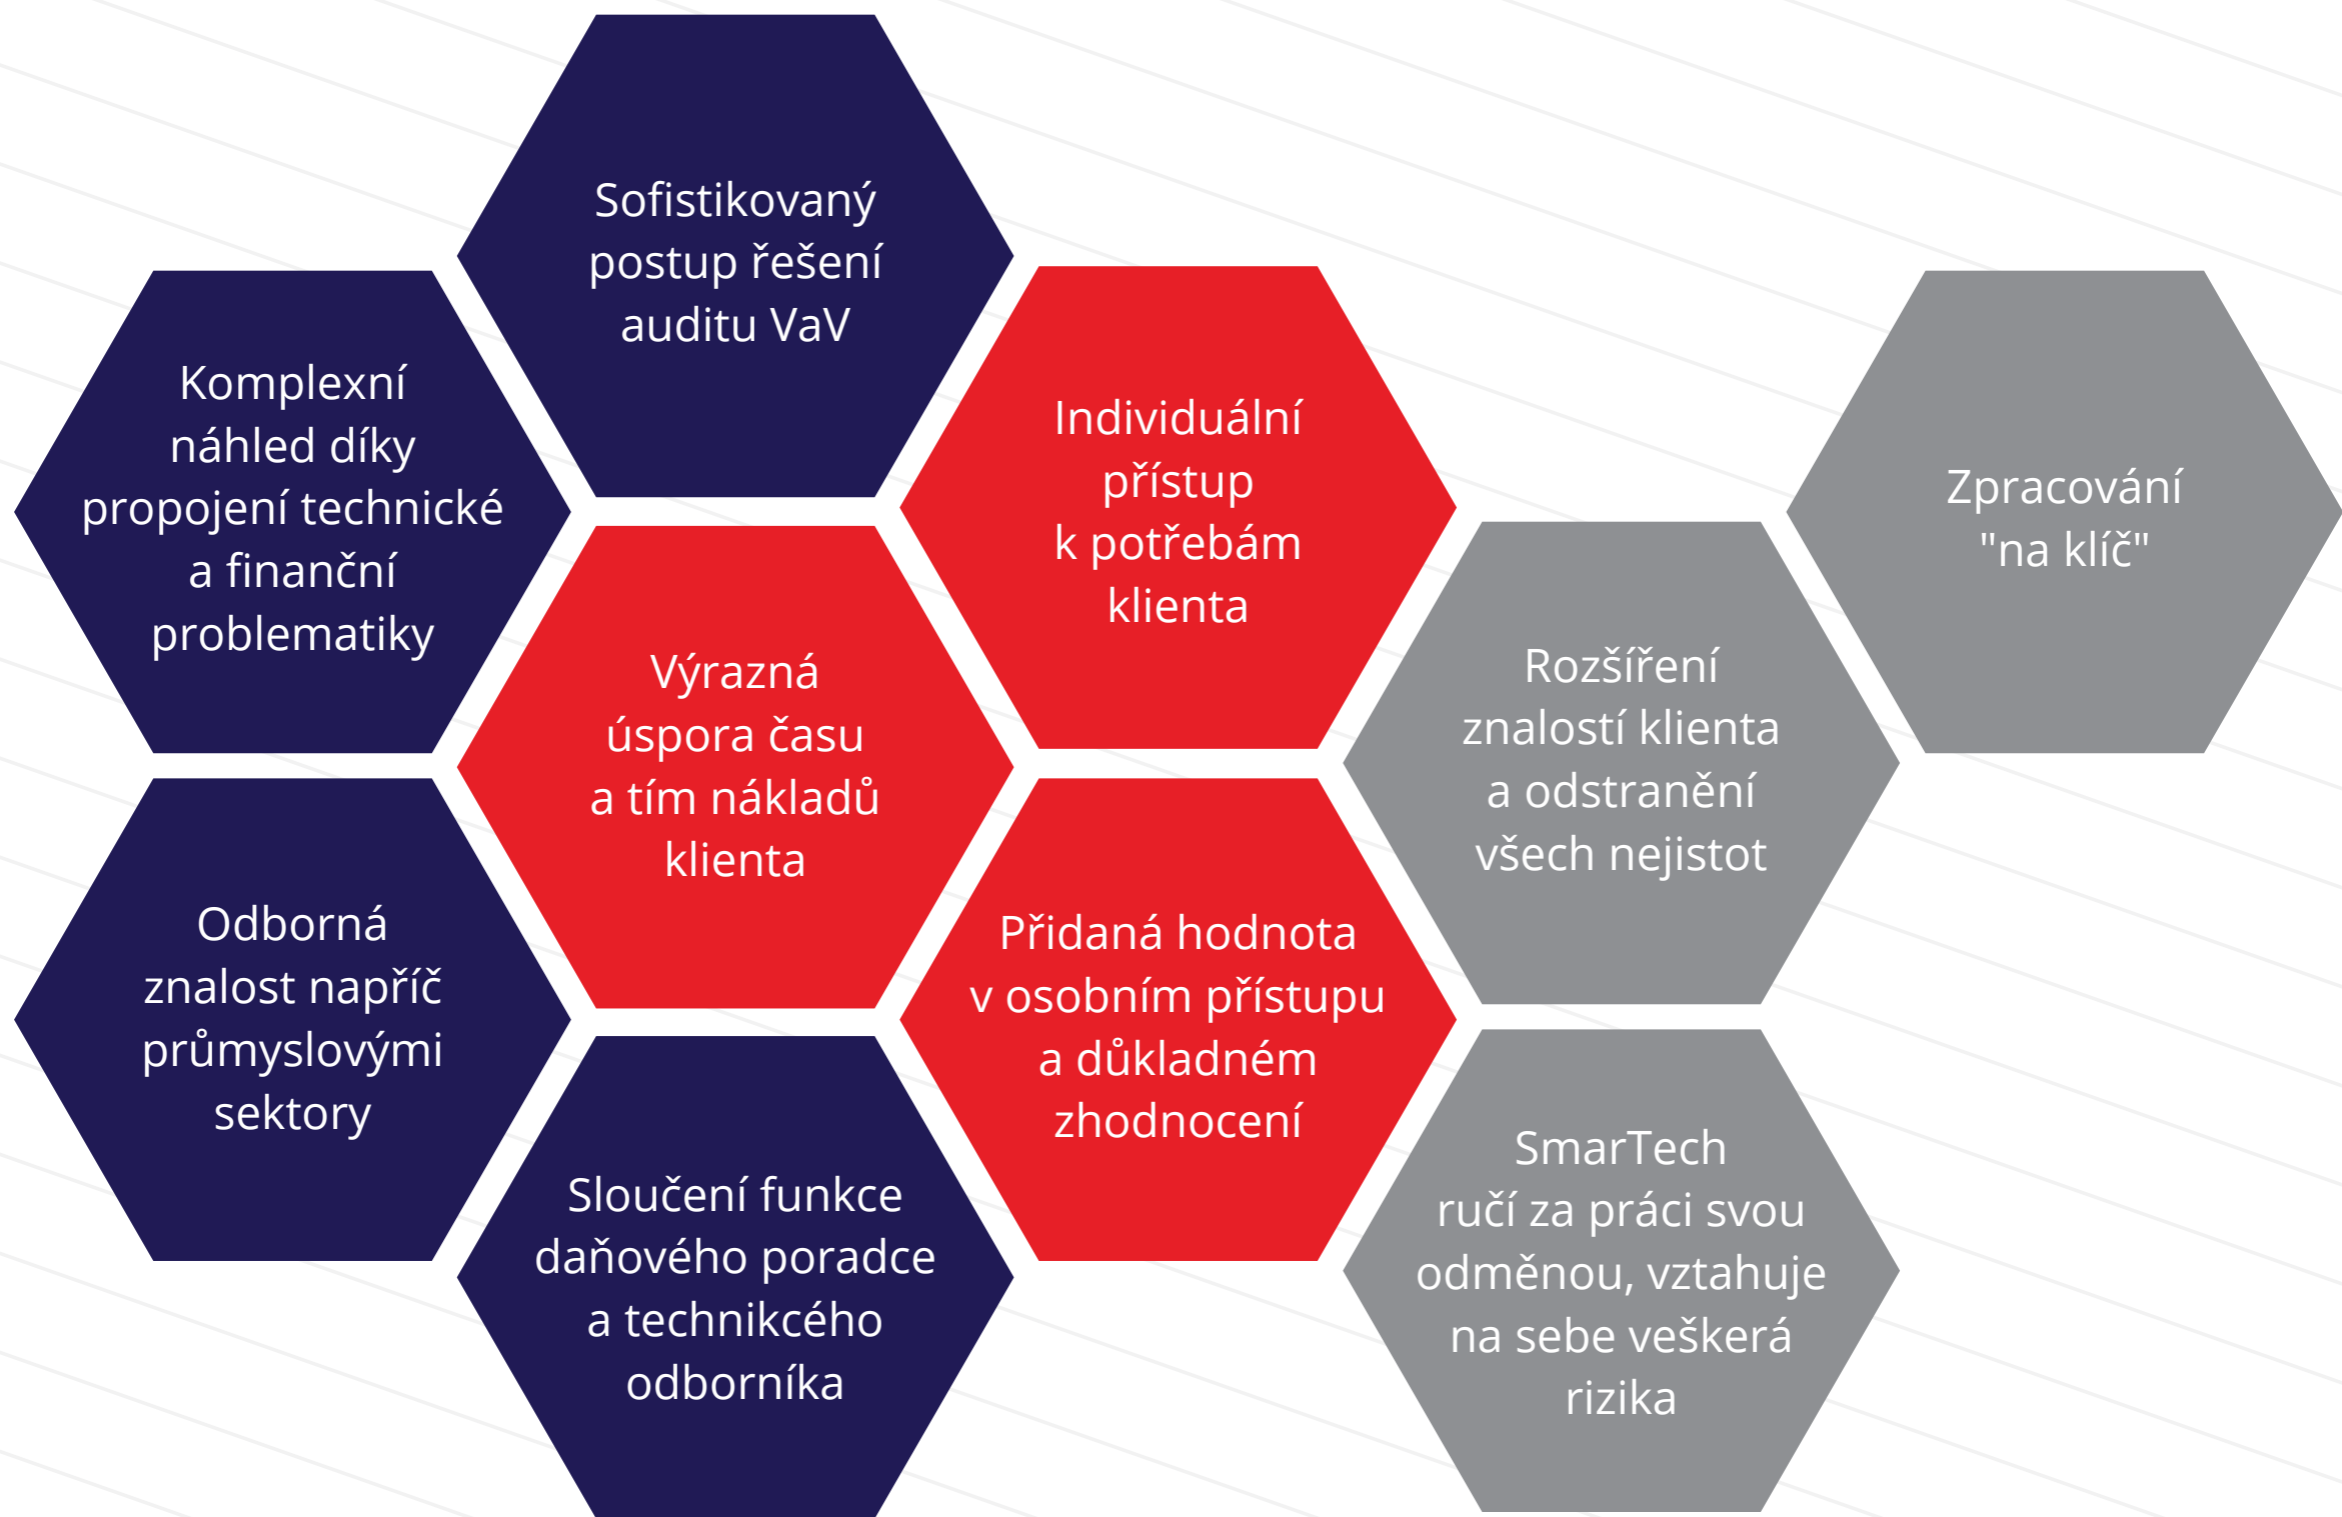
Sofistikovaný postup řešení auditu VaV

Komplexní náhled díky propojení technické a finanční problematiky

Individuální přístup k potřebám klienta

Zpracování "na klíč"

Výrazná úspora času a tím nákladů klienta

Rozšíření znalostí klienta a odstranění všech nejistot

Odborná znalost napříč průmyslovými sektory

Přidaná hodnota v osobním přístupu a důkladném zhodnocení

Sloučení funkce daňového poradce a technikcého odborníka

SmarTech ručí za práci svou odměnou, vztahuje na sebe veškerá rizika